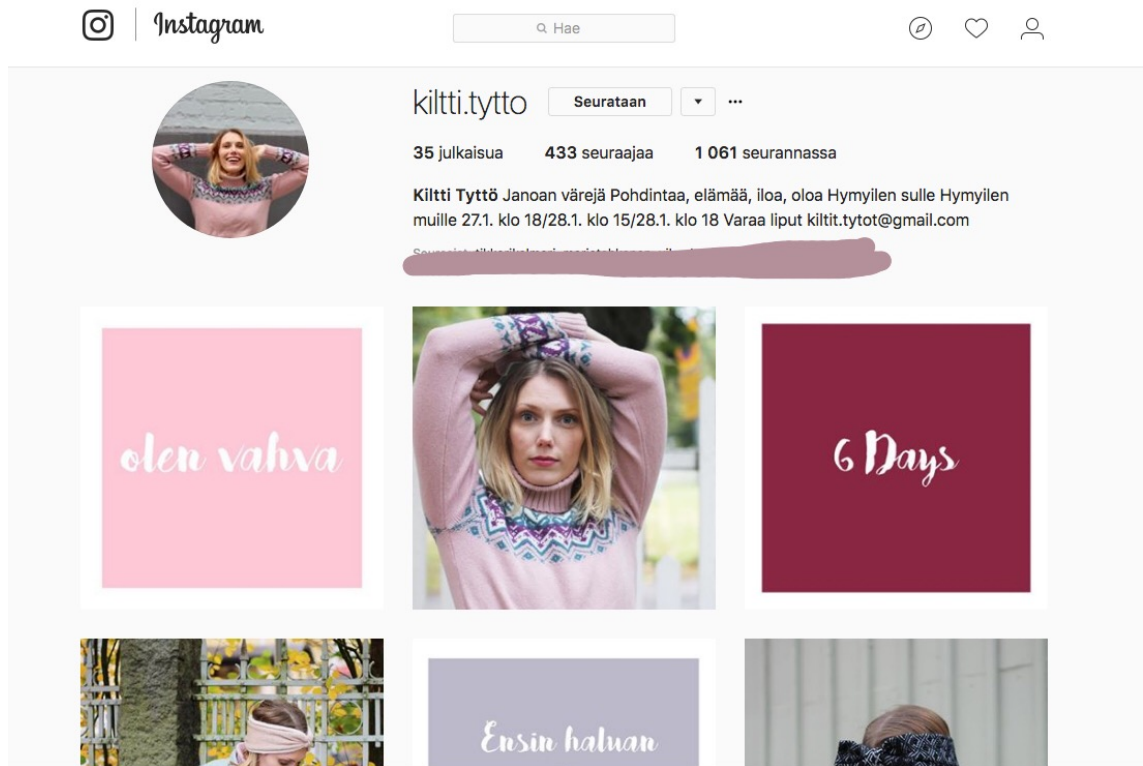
Instagram

Hae

kiltti.tytto Seurataan ▾ ···

35 julkaisua 433 seuraajaa 1 061 seurannassa

Kiltti Tyttö Janoan värejä Pohdintaa, elämää, iloa, oloa Hymyilen sulle Hymyilen muille 27.1. klo 18/28.1. klo 15/28.1. klo 18 Varaa liput kiltit.tytot@gmail.com

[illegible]

olen vahva

6 Days

Ensin haluan